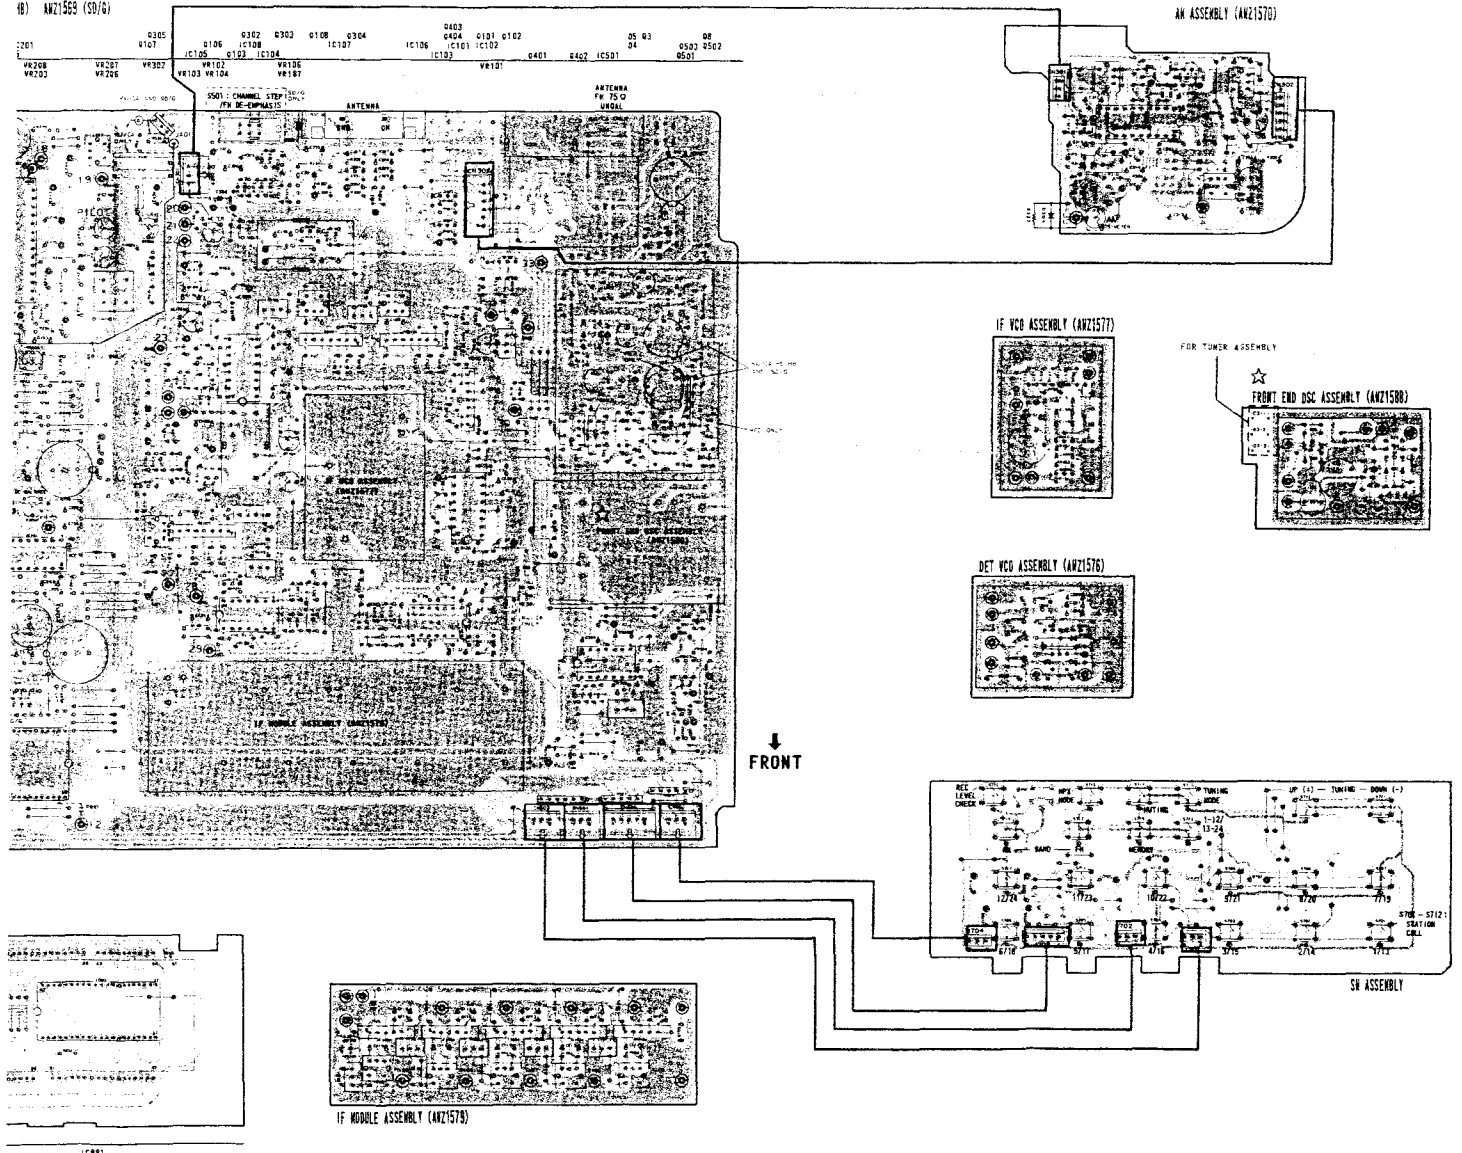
(B) AWZ1569 (SD/G)

AM ASSEMBLY (AWZ1570)

Q305 Q107 Q302 Q303 Q108 Q304 Q403 Q404 Q101 Q102 Q5 Q3 Q4 Q8 Q503 Q502 Q501
Q106 IC108 IC107 IC106 IC101 IC102 IC103 IC105 Q103 IC104 Q401 Q402 IC501
VR208 VR207 VR302 VR102 VR106 VR101 VR203 VR206 VR103 VR104 VR187

S501 : CHANNEL STEP /FM DE-EMPHASIS

ANTENNA

ANTENNA FM 75 Ω UNBAL

IF VCO ASSEMBLY (AWZ1577)

FOR TUNER ASSEMBLY

☆

FRONT END DSC ASSEMBLY (AWZ1588)

DET VCO ASSEMBLY (AWZ1576)

IF MODULE ASSEMBLY (AWZ1579)

FRONT

REC LEVEL CHECK

MPX MODE

TUNING MODE

MUTING

1-12/ 13-24

UP (+) — TUNING — DOWN (-)

BAND

MEMORY

12/24 11/23 10/22 9/21 8/20 7/19

S701 - S712 : STATION CALL

6/18 5/17 4/16 3/15 2/14 1/13

SW ASSEMBLY

IF MODULE ASSEMBLY (AWZ1579)